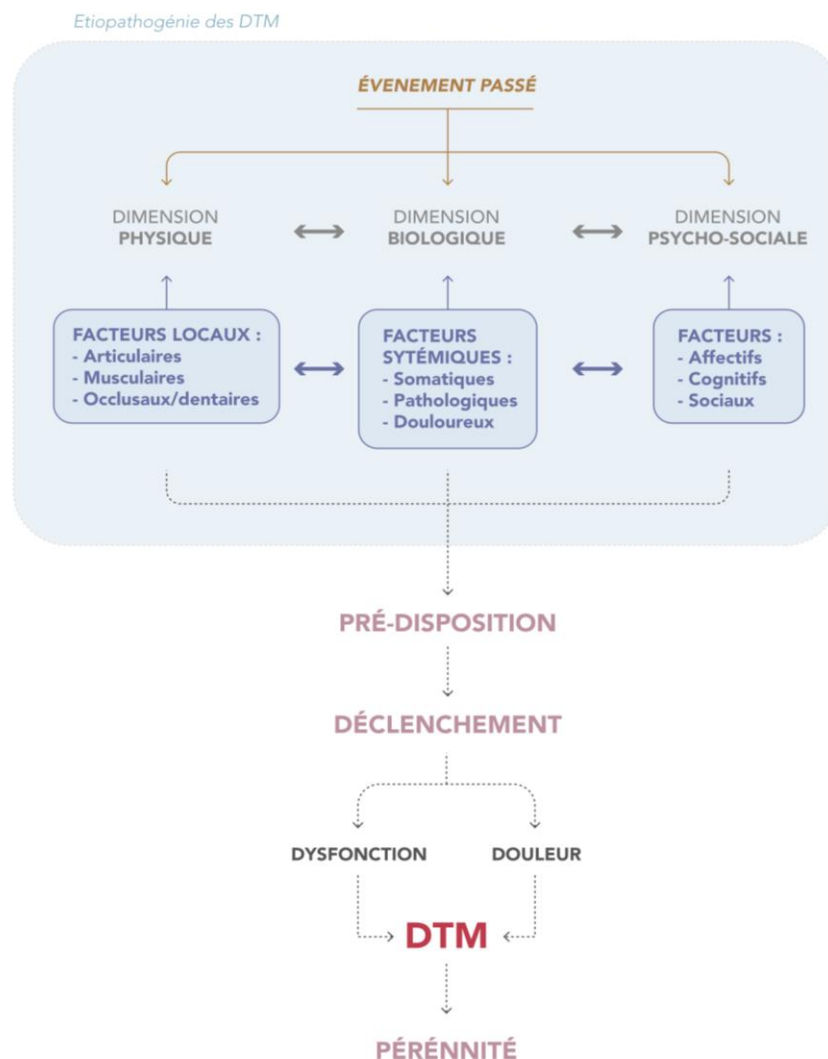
Etiopathogénie des DTM

ÉVENEMENT PASSÉ

DIMENSION
PHYSIQUE

DIMENSION
BIOLOGIQUE

DIMENSION
PSYCHO-SOCIALE

FACTEURS LOCAUX :
- Articulaires
- Musculaires
- Occlusaux/dentaires

FACTEURS SYTÉMIQUES :
- Somatiques
- Pathologiques
- Douloureux

FACTEURS :
- Affectifs
- Cognitifs
- Sociaux

PRÉ-DISPOSITION

DÉCLENCHEMENT

DYSFONCTION

DOULEUR

DTM

PÉRENNITÉ